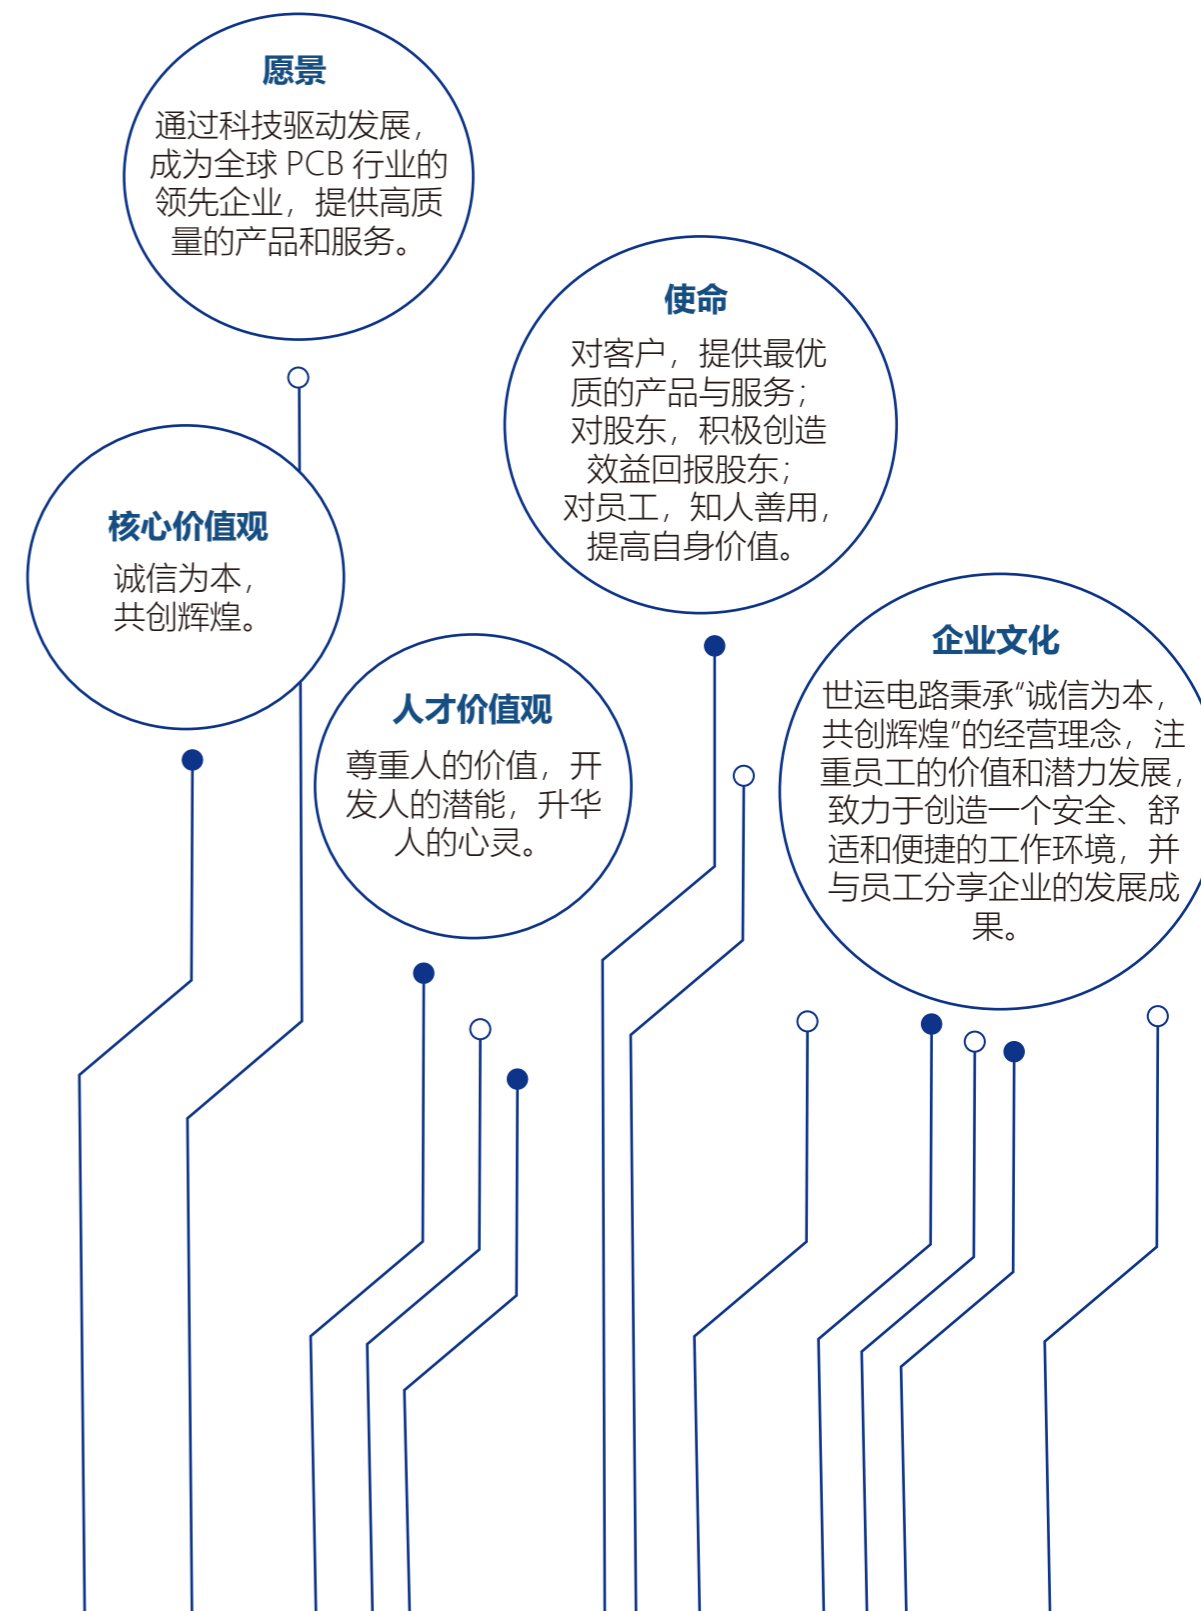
愿景

通过科技驱动发展，成为全球 PCB 行业的领先企业，提供高质量的产品和服务。

使命

对客户，提供最优质的产品与服务；对股东，积极创造效益回报股东；对员工，知人善用，提高自身价值。

核心价值观

诚信为本，共创辉煌。

人才价值观

尊重人的价值，开发人的潜能，升华人的心灵。

企业文化

世运电路秉承“诚信为本，共创辉煌”的经营理念，注重员工的价值和潜力发展，致力于创造一个安全、舒适和便捷的工作环境，并与员工分享企业的发展成果。